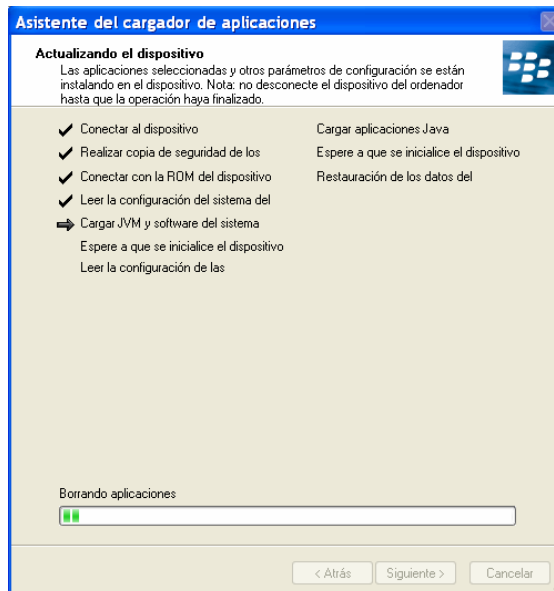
Asistente del cargador de aplicaciones

Actualizando el dispositivo
Las aplicaciones seleccionadas y otros parámetros de configuración se están instalando en el dispositivo. Nota: no desconecte el dispositivo del ordenador hasta que la operación haya finalizado.

Conectar al dispositivo
Realizar copia de seguridad de los
Conectar con la ROM del dispositivo
Leer la configuración del sistema del
Cargar JVM y software del sistema
Espere a que se inicialice el dispositivo
Leer la configuración de las

Cargar aplicaciones Java
Espere a que se inicialice el dispositivo
Restauración de los datos del

Borrando aplicaciones

< Atrás
Siguiente >
Cancelar